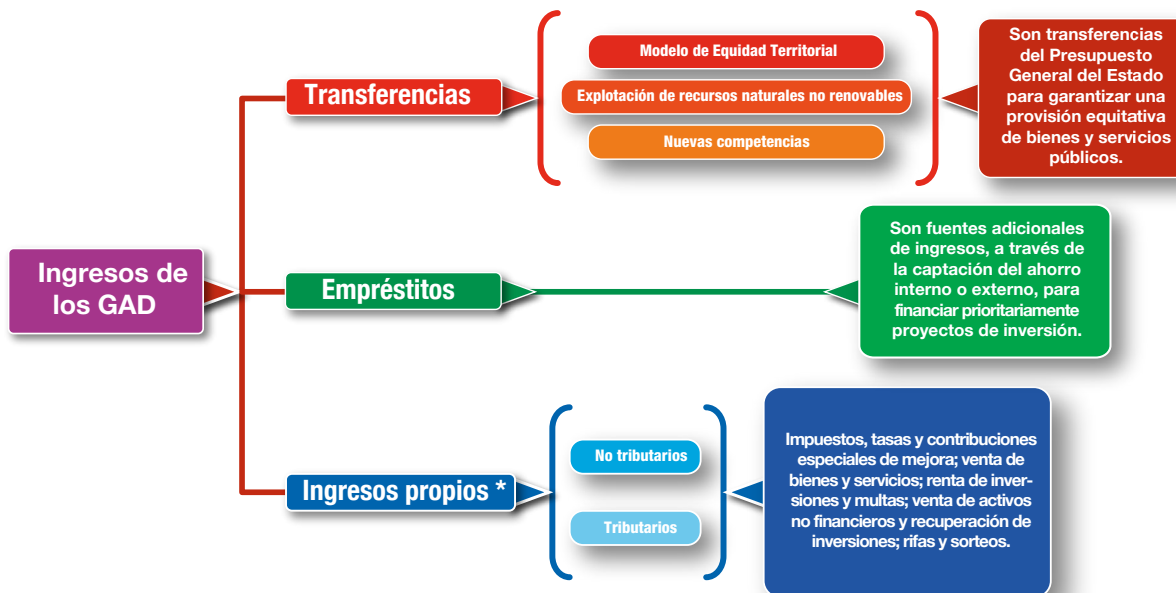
Ingresos de los GAD

Transferencias

Modelo de Equidad Territorial

Explotación de recursos naturales no renovables

Nuevas competencias

Son transferencias del Presupuesto General del Estado para garantizar una provisión equitativa de bienes y servicios públicos.

Empréstitos

Son fuentes adicionales de ingresos, a través de la captación del ahorro interno o externo, para financiar prioritariamente proyectos de inversión.

Ingresos propios *

No tributarios

Tributarios

Impuestos, tasas y contribuciones especiales de mejora; venta de bienes y servicios; renta de inversiones y multas; venta de activos no financieros y recuperación de inversiones; rifas y sorteos.